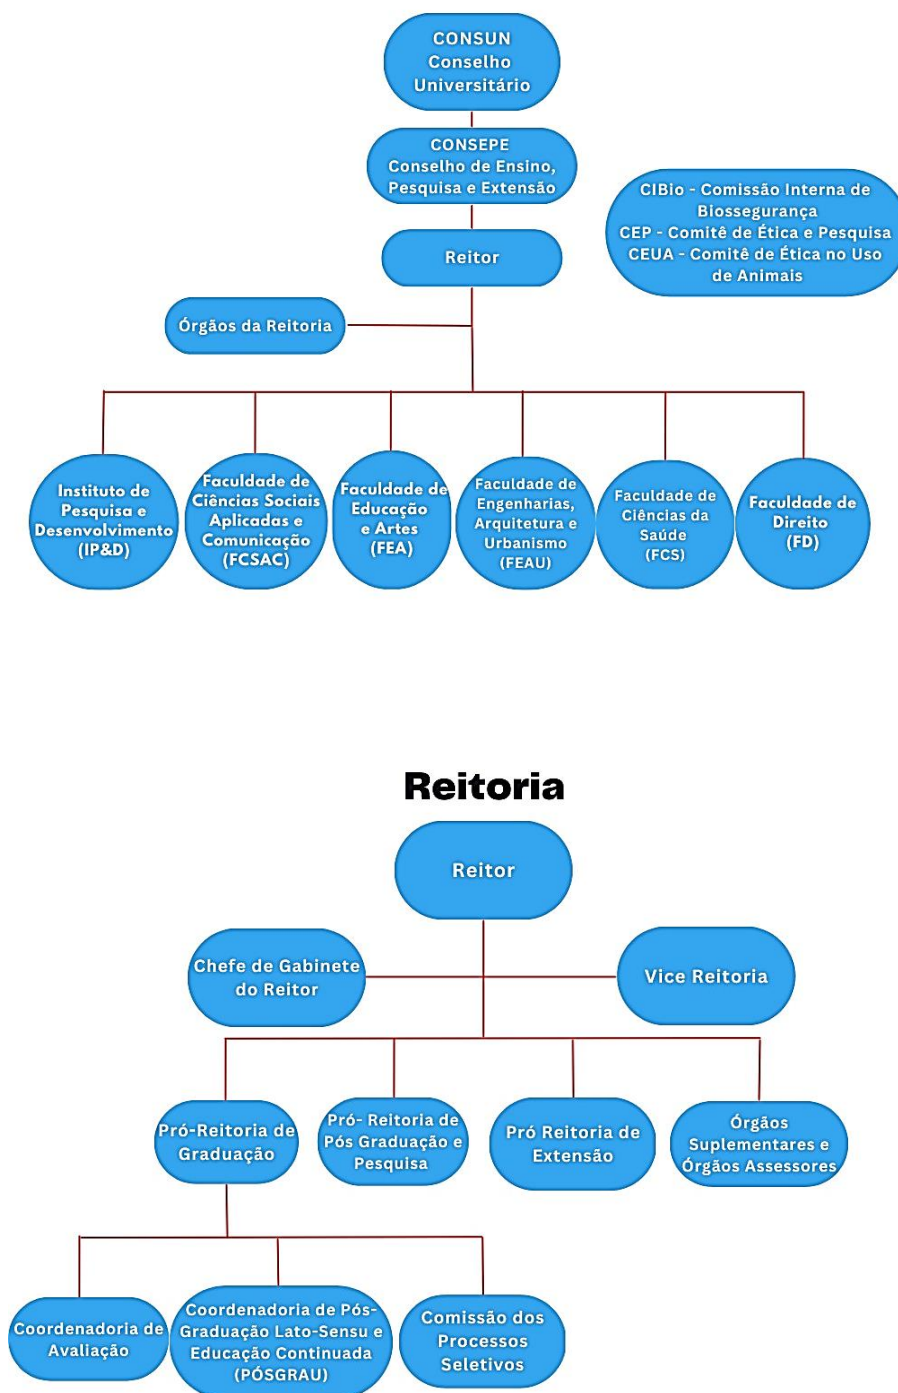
CONSUN
Conselho Universitário

CONSEPE
Conselho de Ensino, Pesquisa e Extensão

CIBio - Comissão Interna de Biossegurança
CEP - Comitê de Ética e Pesquisa
CEUA - Comitê de Ética no Uso de Animais

Reitor

Órgãos da Reitoria

Instituto de Pesquisa e Desenvolvimento (IP&D)

Faculdade de Ciências Sociais Aplicadas e Comunicação (FCSAC)

Faculdade de Educação e Artes (FEA)

Faculdade de Engenharias, Arquitetura e Urbanismo (FEAU)

Faculdade de Ciências da Saúde (FCS)

Faculdade de Direito (FD)

Reitoria

Reitor

Chefe de Gabinete do Reitor

Vice Reitoria

Pró-Reitoria de Graduação

Pró- Reitoria de Pós Graduação e Pesquisa

Pró Reitoria de Extensão

Órgãos Suplementares e Órgãos Assessores

Coordenadoria de Avaliação

Coordenadoria de Pós-Graduação Lato-Sensu e Educação Continuada (PÓSGRAU)

Comissão dos Processos Seletivos